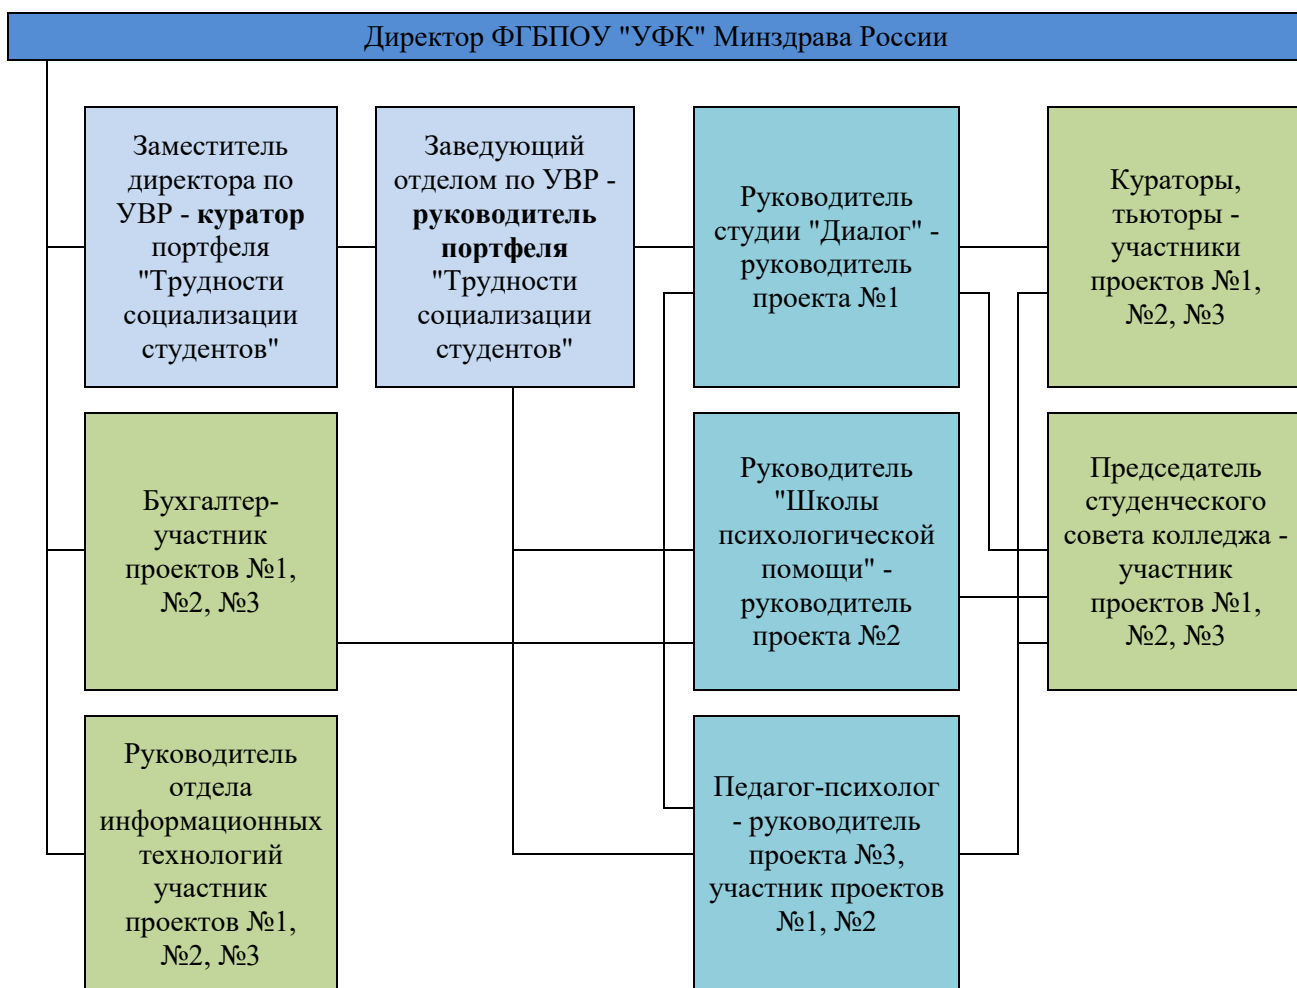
Директор ФГБПОУ "УФК" Минздрава России

Заместитель директора по УВР - **куратор** портфеля "Трудности социализации студентов"

Заведующий отделом по УВР - **руководитель портфеля** "Трудности социализации студентов"

Руководитель студии "Диалог" - руководитель проекта №1

Кураторы, тьюторы - участники проектов №1, №2, №3

Бухгалтер-участник проектов №1, №2, №3

Руководитель "Школы психологической помощи" - руководитель проекта №2

Председатель студенческого совета колледжа - участник проектов №1, №2, №3

Руководитель отдела информационных технологий участник проектов №1, №2, №3

Педагог-психолог - руководитель проекта №3, участник проектов №1, №2